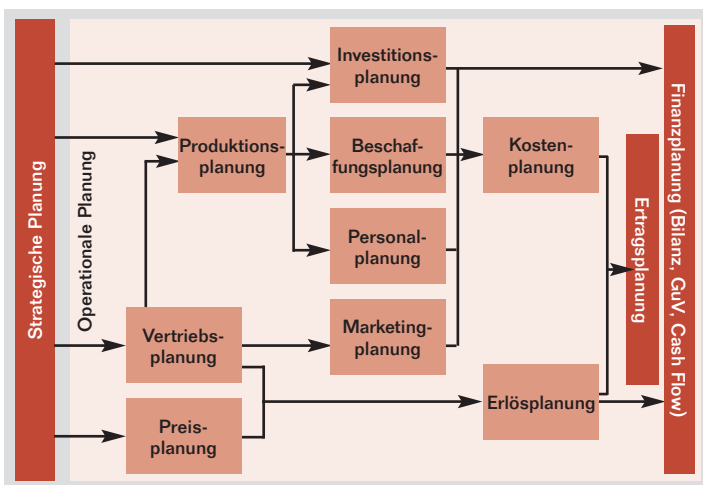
Strategische Planung

Operationale Planung

Investitionsplanung

Produktionsplanung

Beschaffungsplanung

Kostenplanung

Personalplanung

Vertriebsplanung

Marketingplanung

Preisplanung

Erlösplanung

Ertragsplanung

Finanzplanung (Bilanz, GuV, Cash Flow)